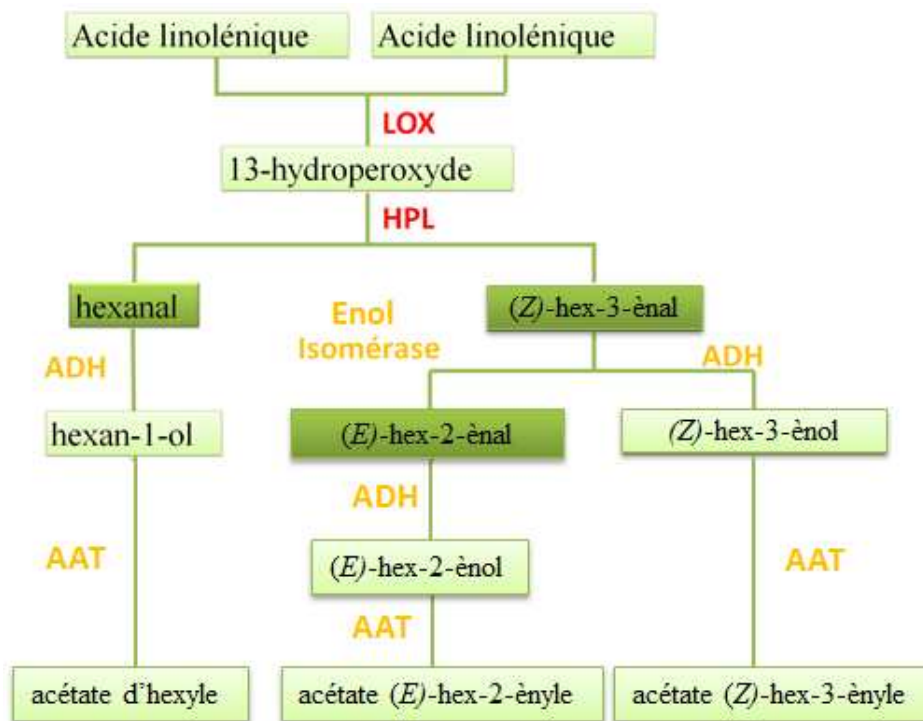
Acide linolénique

Acide linolénique

LOX

13-hydroperoxyde

HPL

hexanal

Enol Isomérase

(Z)-hex-3-ènal

ADH

ADH

hexan-1-ol

(E)-hex-2-ènal

(Z)-hex-3-ènol

ADH

AAT

(E)-hex-2-ènol

AAT

AAT

acétate d'hexyle

acétate (E)-hex-2-ènyle

acétate (Z)-hex-3-ènyle